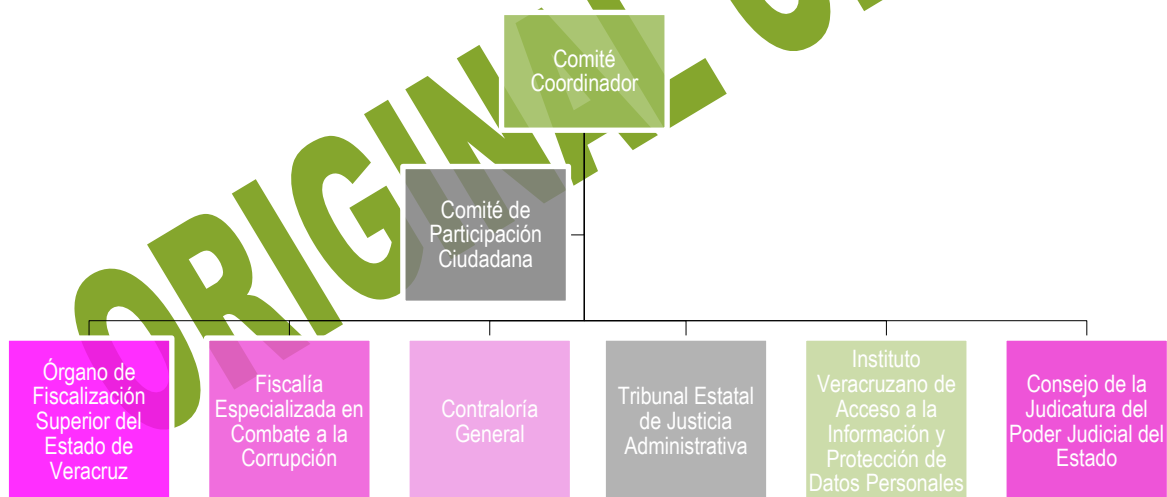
ORIGINAL C

Comité Coordinador

Comité de Participación Ciudadana

Órgano de Fiscalización Superior del Estado de Veracruz

Fiscalía Especializada en Combate a la Corrupción

Contraloría General

Tribunal Estatal de Justicia Administrativa

Instituto Veracruzano de Acceso a la Información y Protección de Datos Personales

Consejo de la Judicatura del Poder Judicial del Estado